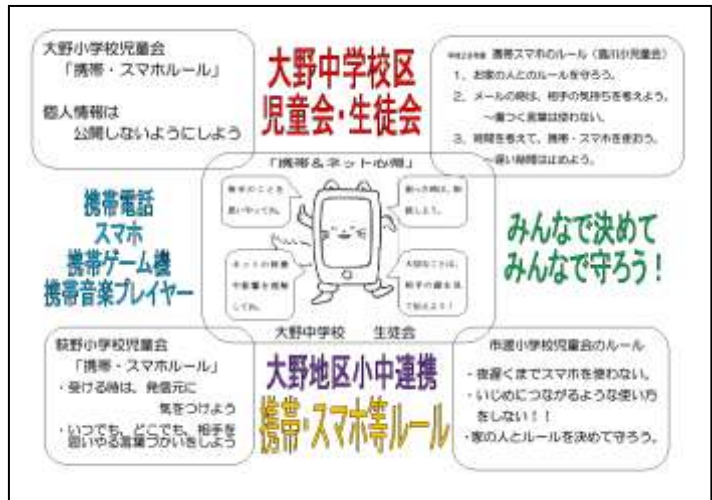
大野小学校児童会
「携帯・スマホルール」

個人情報は
公開しないようにしよう

大野中学校区
児童会・生徒会

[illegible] 携帯スマホのルール（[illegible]小児童会）
1、お家の人とのルールを守ろう。
2、メールの時は、相手の気持ちを考えよう。
〜傷つく言葉は使わない。
3、時間を考えて、携帯・スマホを使おう。
〜使い時間はほめよう。

「携帯＆ネット心得」

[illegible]

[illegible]

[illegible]

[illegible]

大野中学校　生徒会

携帯電話
スマホ
携帯ゲーム機
携帯音楽プレイヤー

みんなで決めて
みんなで守ろう！

萩野小学校児童会
「携帯・スマホルール」
・受ける時は、発信元に気をつけよう
・いつでも、どこでも、相手を思いやる言葉づかいをしよう

大野地区小中連携
携帯・スマホ等ルール

市渡小学校児童会のルール
・夜遅くまでスマホを使わない。
・いじめにつながるような使い方をしない！！
・家の人とルールを決めて守ろう。